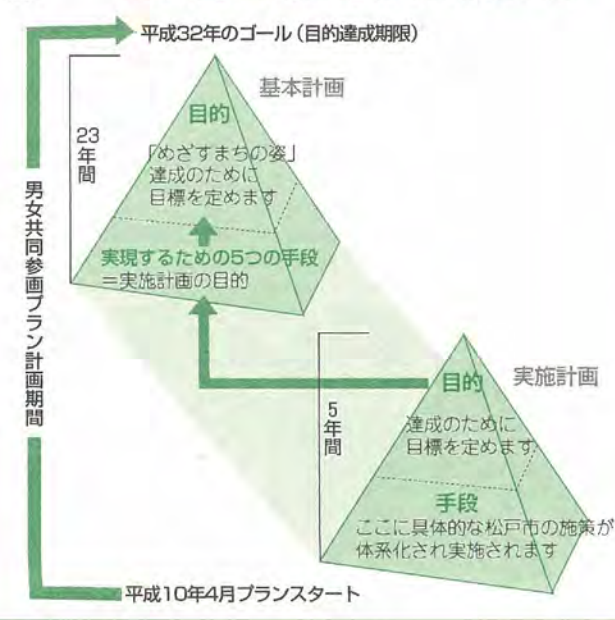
平成32年のゴール（目的達成期限）

基本計画

23年間

目的

「めざすまちの姿」達成のために目標を定めます

実現するための5つの手段
＝実施計画の目的

男女共同参画プラン計画期間

実施計画

5年間

目的

達成のために目標を定めます

手段

ここに具体的な松戸市の施策が体系化され実施されます

平成10年4月プランスタート